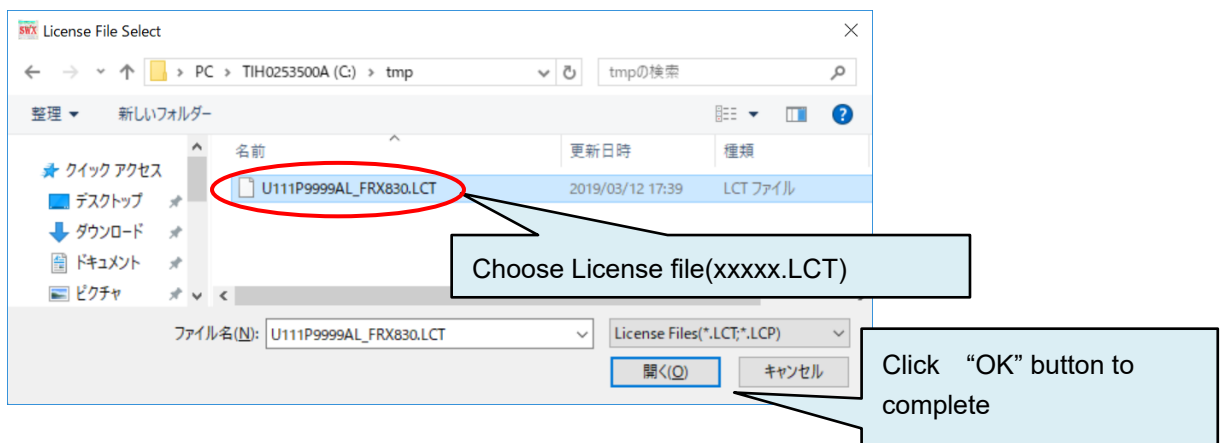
SWX License File Select

PC > TIH0253500A (C:) > tmp

tmpの検索

整理 ▾ 新しいフォルダー

クイック アクセス
デスクトップ
ダウンロード
ドキュメント
ピクチャ

| 名前 | 更新日時 | 種類 |
|---|---|---|
| U111P9999AL_FRX830.LCT | 2019/03/12 17:39 | LCT ファイル |

Choose License file(xxxxx.LCT)

ファイル名(N): U111P9999AL_FRX830.LCT

License Files(*.LCT;*.LCP)

開く(O) キャンセル

Click "OK" button to complete